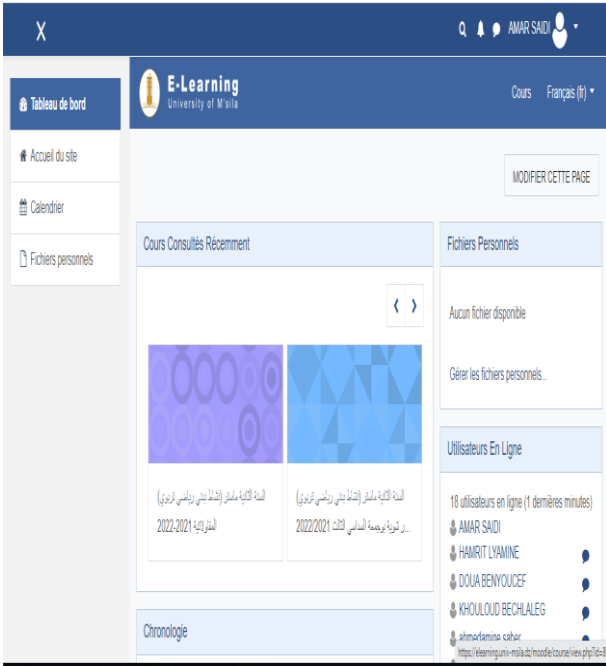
X

AMAR SAIDI

Tableau de bord

Accueil du site

Calendrier

Fichiers personnels

E-Learning
University of M'sila

Cours

Français (fr)

MODIFIER CETTE PAGE

Cours Consultés Récemment

السنة الثانية ماستر (نشاط بدني رياضي تربوي)
المقاولاتية 2021-2022

السنة الثانية ماستر (نشاط بدني رياضي تربوي)
...ر ثورة بوجمعة السداسي الثالث 2021/2022

Chronologie

Fichiers Personnels

Aucun fichier disponible

Gérer les fichiers personnels...

Utilisateurs En Ligne

18 utilisateurs en ligne (1 dernières minutes)

AMAR SAIDI

HAMRIT LYAMINE

DOUA BENYOUCEF

KHOULOUD BECHLALEG

ahmedamine saber

https://elearning.univ-msila.dz/moodle/course/view.php?id=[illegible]